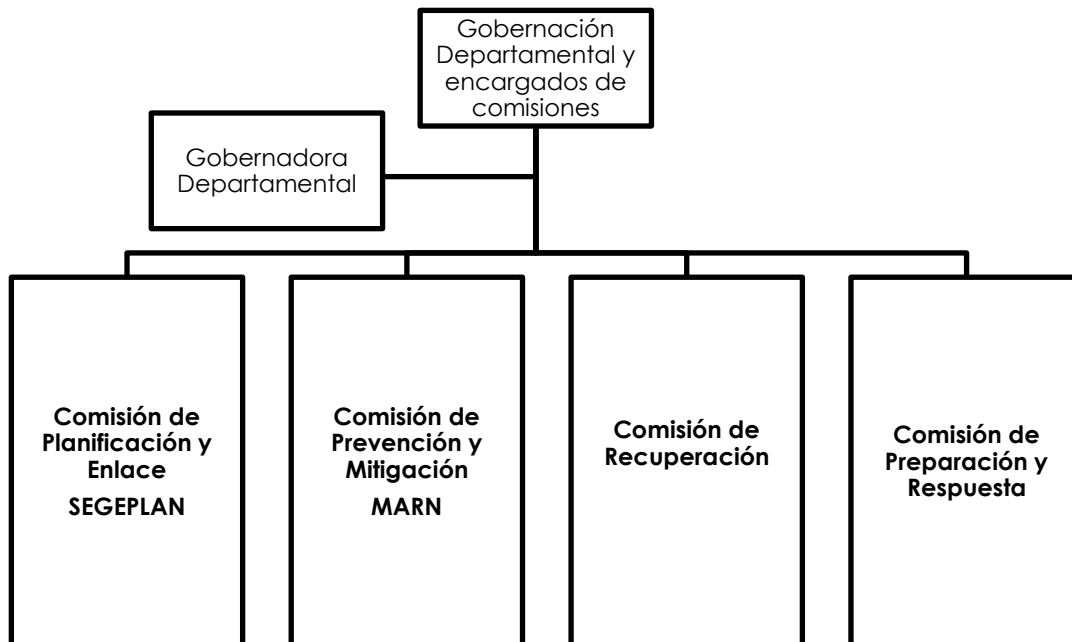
Gobernación Departamental y encargados de comisiones

Gobernadora Departamental

Comisión de Planificación y Enlace
SEGEPLAN

Comisión de Prevención y Mitigación
MARN

Comisión de Recuperación

Comisión de Preparación y Respuesta